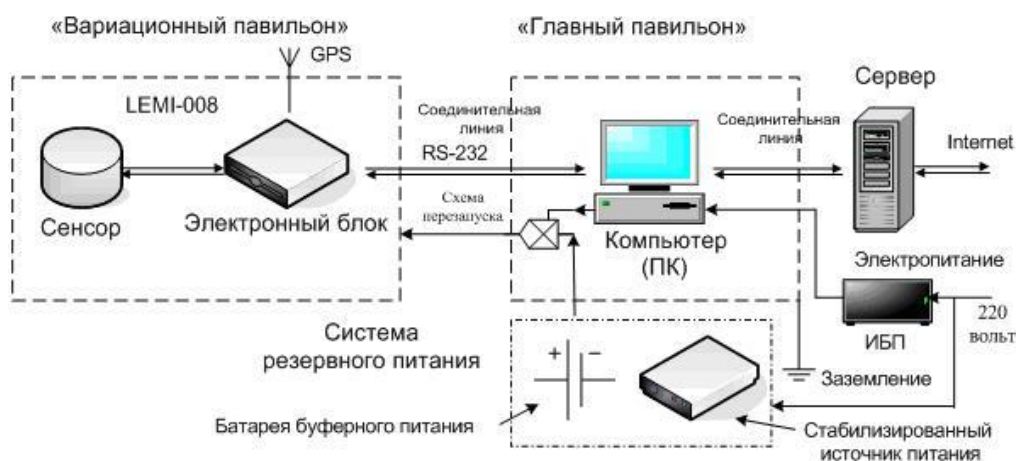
«Вариационный павильон»

«Главный павильон»

GPS

LEMI-008

Сенсор

Электронный блок

Соединительная линия

RS-232

Схема перезапуска

Компьютер (ПК)

Соединительная линия

Сервер

Internet

Электропитание

ИБП

220 вольт

Система резервного питания

+ –

Заземление

Батарея буферного питания

Стабилизированный источник питания